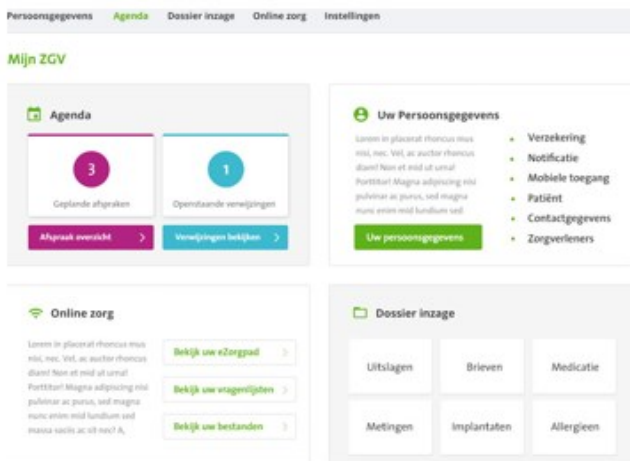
Persoonsgegevens Agenda Dossier inzage Online zorg Instellingen

Mijn ZGV

Agenda

3
Geplande afspraken

1
Openstaande verwijzingen

Afspraak overzicht

Verwijzingen bekijken

Uw Persoonsgegevens

Lorem in placerat rhoncus mus nisi, nec. Vel, ac auctor rhoncus diam! Non et mid ut urna! Porttitor! Magna adipiscing nisi pulvinar ac purus, sed magna nunc enim mid lundium sed

- Verzekering
- Notificatie
- Mobiele toegang
- Patiënt
- Contactgegevens
- Zorgverleners

Uw persoonsgegevens

Online zorg

Lorem in placerat rhoncus mus nisi, nec. Vel, ac auctor rhoncus diam! Non et mid ut urna! Porttitor! Magna adipiscing nisi pulvinar ac purus, sed magna nunc enim mid lundium sed massa sociis ac sit nec? A,

Bekijk uw eZorgpad

Bekijk uw vragenlijsten

Bekijk uw bestanden

Dossier inzage

| Uitslagen | Brieven | Medicatie |
|---|---|---|
| Metingen | Implantaten | Allergieen |